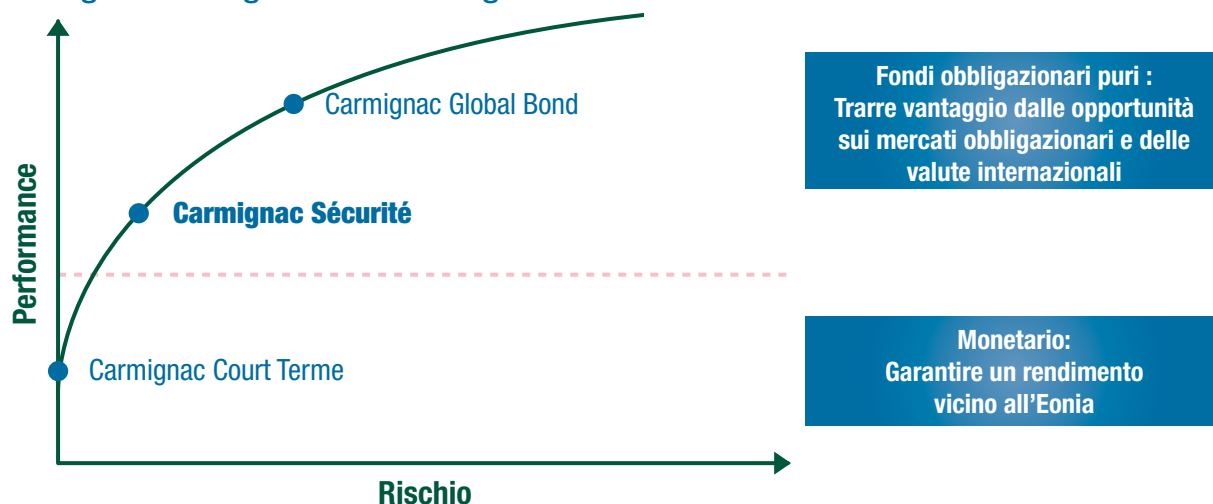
Carmignac Global Bond

Carmignac Sécurité

Carmignac Court Terme

Performance

Rischio

Fondi obbligazionari puri : Trarre vantaggio dalle opportunità sui mercati obbligazionari e delle valute internazionali

Monetario: Garantire un rendimento vicino all'Eonia